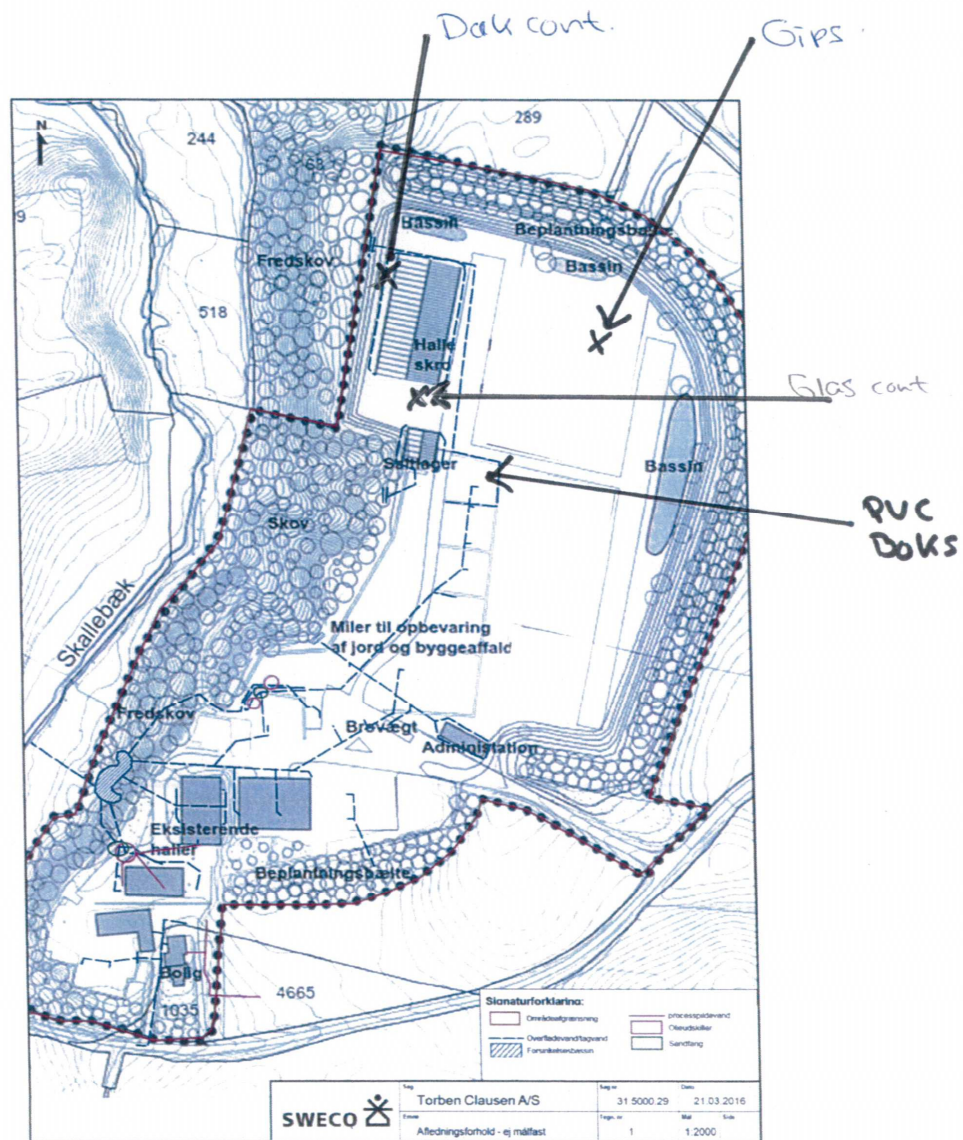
Dæk cont.

Gips

Glas cont

PVC Doks

N

244

289

9

63

Bassin

Beplantningsbæ

Bassin

Fredskov

518

Hal skro

Sortlager

Bassin

Skov

Skallebæk

Miler til opbevaring af jord og byggeaffald

Fredskov

Brovægt

Administation

Eksisterende haller

Beplantningsbælte

Bolig

1035

4665

Signaturforklaring:

Områdeafgrænsning

Overfladevand/tagvand

Forsinkelsesbassin

processpildevand

Olieudskiller

Sandfang

SWECO

Sag

Torben Clausen A/S

Sag nr.

31.5000.29

Dato

21.03.2016

Emne

Afledningsforhold - ej målfast

Tegn. nr.

1

Mål

1:2000

Side